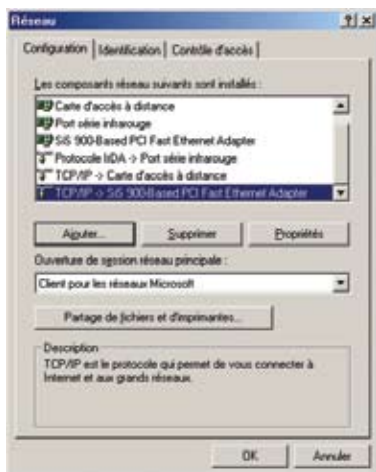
Réseau

?| x|

Configuration | Identification | Contrôle d'accès |

Les composants réseau suivants sont installés :

Carte d'accès à distance
Port série infrarouge
SiS 900-Based PCI Fast Ethernet Adapter
Protocole IrDA -> Port série infrarouge
TCP/IP -> Carte d'accès à distance
TCP/IP -> SiS 900-Based PCI Fast Ethernet Adapter

Ajouter... | Supprimer | Propriétés

Ouverture de session réseau principale :

Client pour les réseaux Microsoft

Partage de fichiers et d'imprimantes...

Description
TCP/IP est le protocole qui permet de vous connecter à Internet et aux grands réseaux.

OK | Annuler